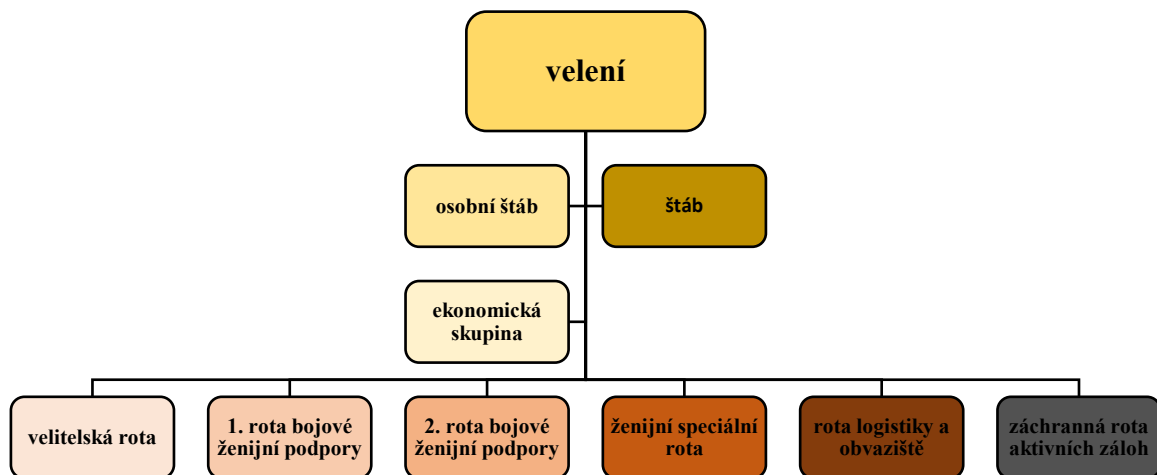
velení

osobní štáb

štáb

ekonomická skupina

velitelská rota

1. rota bojové ženijní podpory

2. rota bojové ženijní podpory

ženijní speciální rota

rota logistiky a obvaziště

záchranná rota aktivních záloh